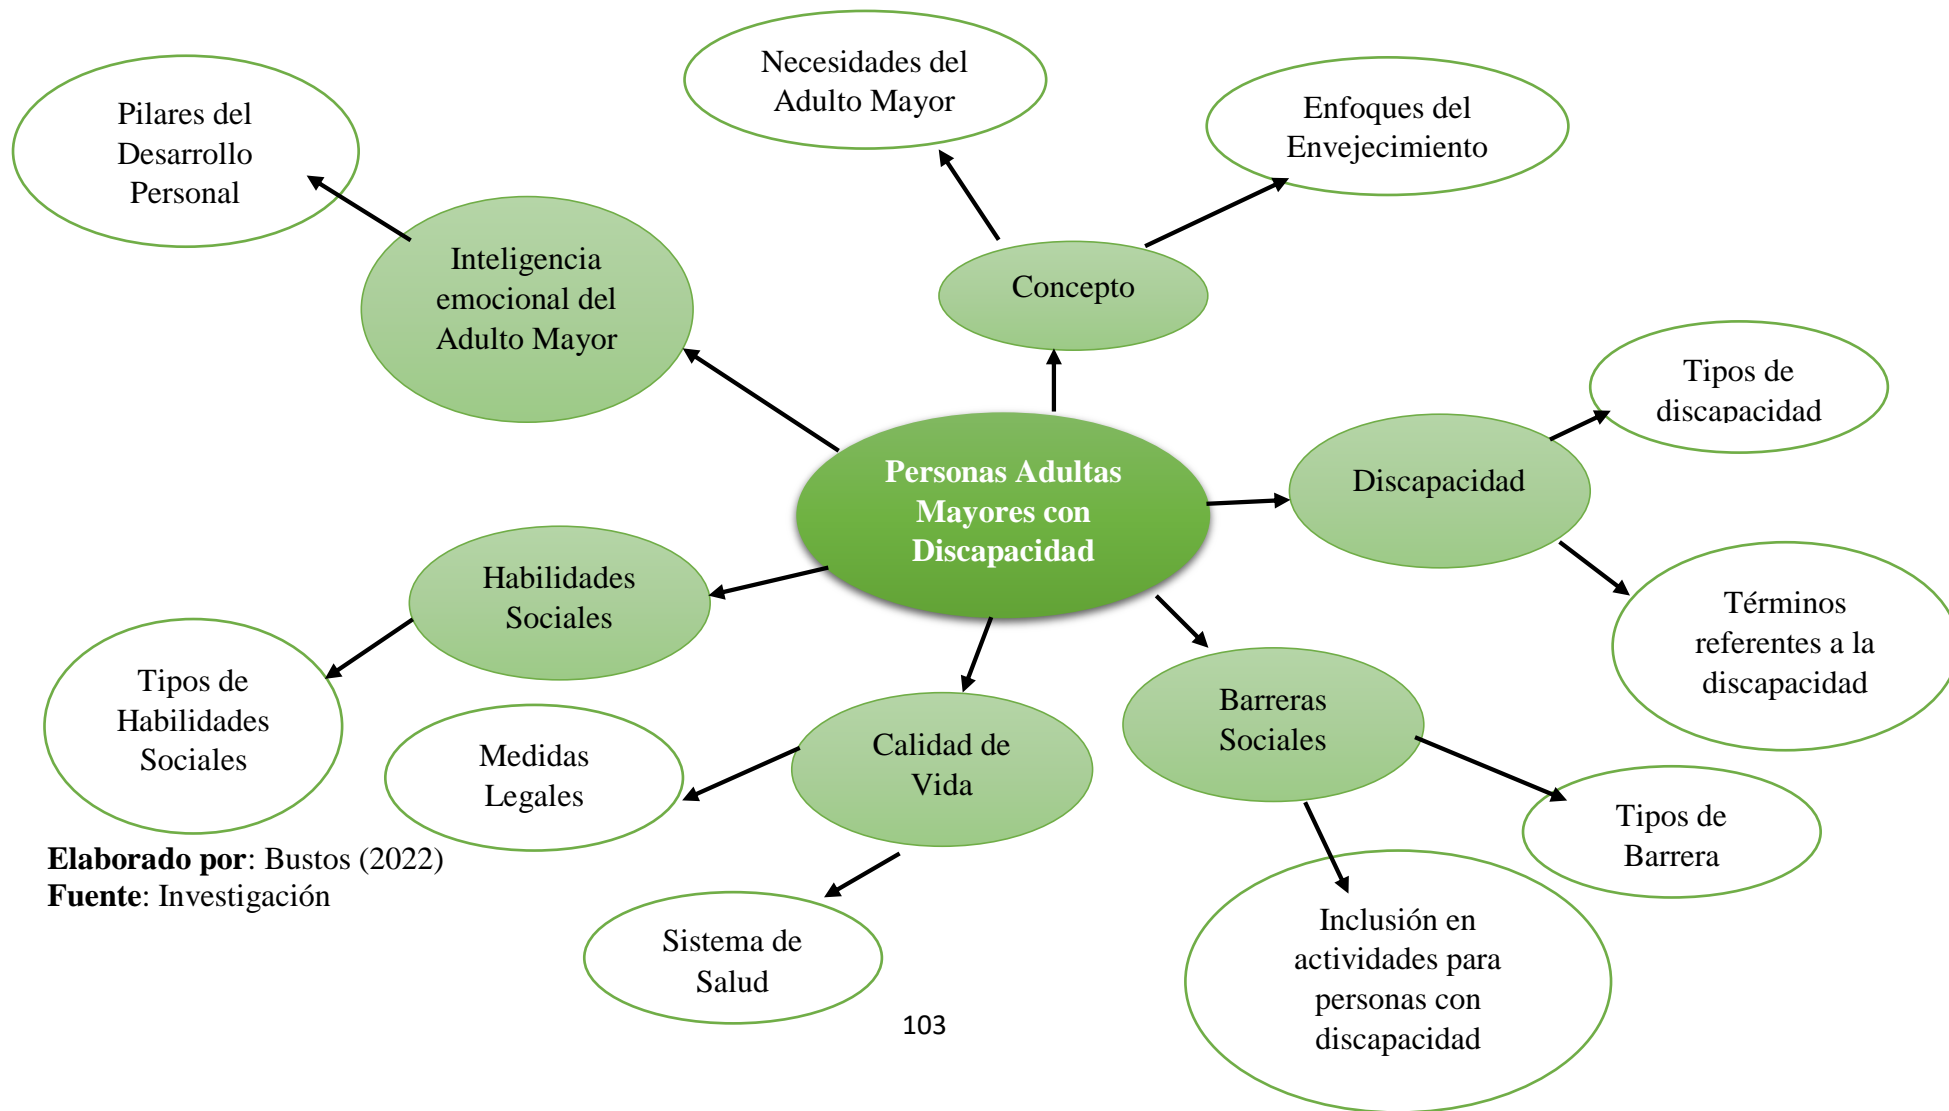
Necesidades del Adulto Mayor

Enfoques del Envejecimiento

Pilares del Desarrollo Personal

Inteligencia emocional del Adulto Mayor

Concepto

Tipos de discapacidad

Personas Adultas Mayores con Discapacidad

Discapacidad

Habilidades Sociales

Términos referentes a la discapacidad

Tipos de Habilidades Sociales

Barreras Sociales

Medidas Legales

Calidad de Vida

Tipos de Barrera

**Elaborado por**: Bustos (2022)
**Fuente**: Investigación

Inclusión en actividades para personas con discapacidad

Sistema de Salud

103